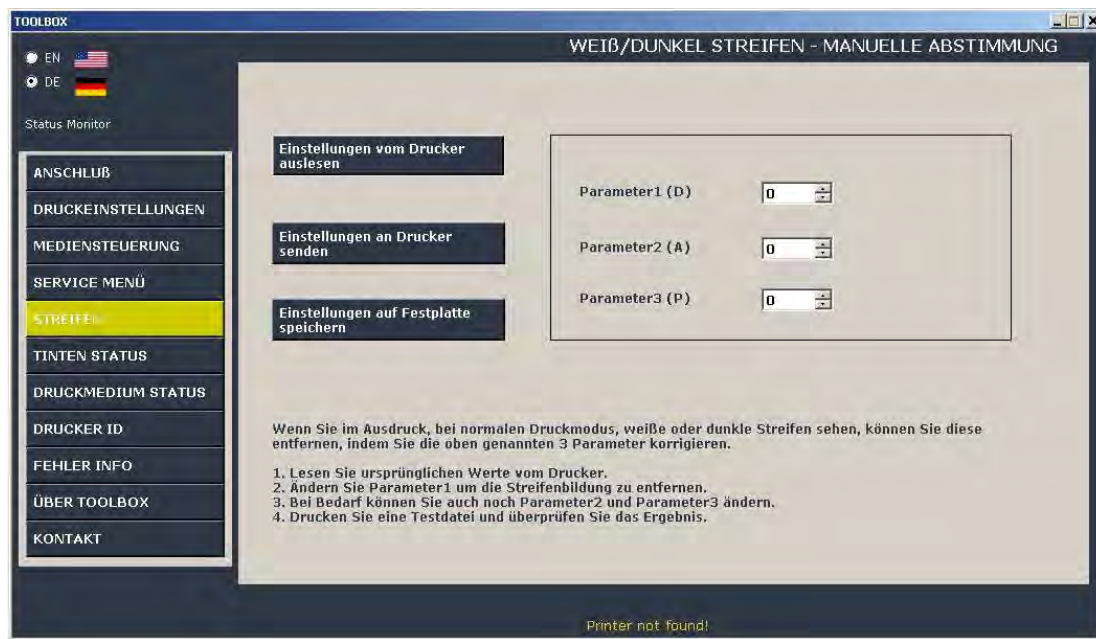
TOOLBOX

EN
DE

Status Monitor

ANSCHLUß
DRUCKEINSTELLUNGEN
MEDIENSTEUERUNG
SERVICE MENÜ
STREIFEN
TINTEN STATUS
DRUCKMEDIUM STATUS
DRUCKER ID
FEHLER INFO
ÜBER TOOLBOX
KONTAKT

WEIß/DUNKEL STREIFEN - MANUELLE ABSTIMMUNG

Einstellungen vom Drucker auslesen

Einstellungen an Drucker senden

Einstellungen auf Festplatte speichern

Parameter1 (D) 0
Parameter2 (A) 0
Parameter3 (P) 0

Wenn Sie im Ausdruck, bei normalen Druckmodus, weiße oder dunkle Streifen sehen, können Sie diese entfernen, indem Sie die oben genannten 3 Parameter korrigieren.

1. Lesen Sie ursprünglichen Werte vom Drucker.
2. Ändern Sie Parameter1 um die Streifenbildung zu entfernen.
3. Bei Bedarf können Sie auch noch Parameter2 und Parameter3 ändern.
4. Drucken Sie eine Testdatei und überprüfen Sie das Ergebnis.

Printer not found!